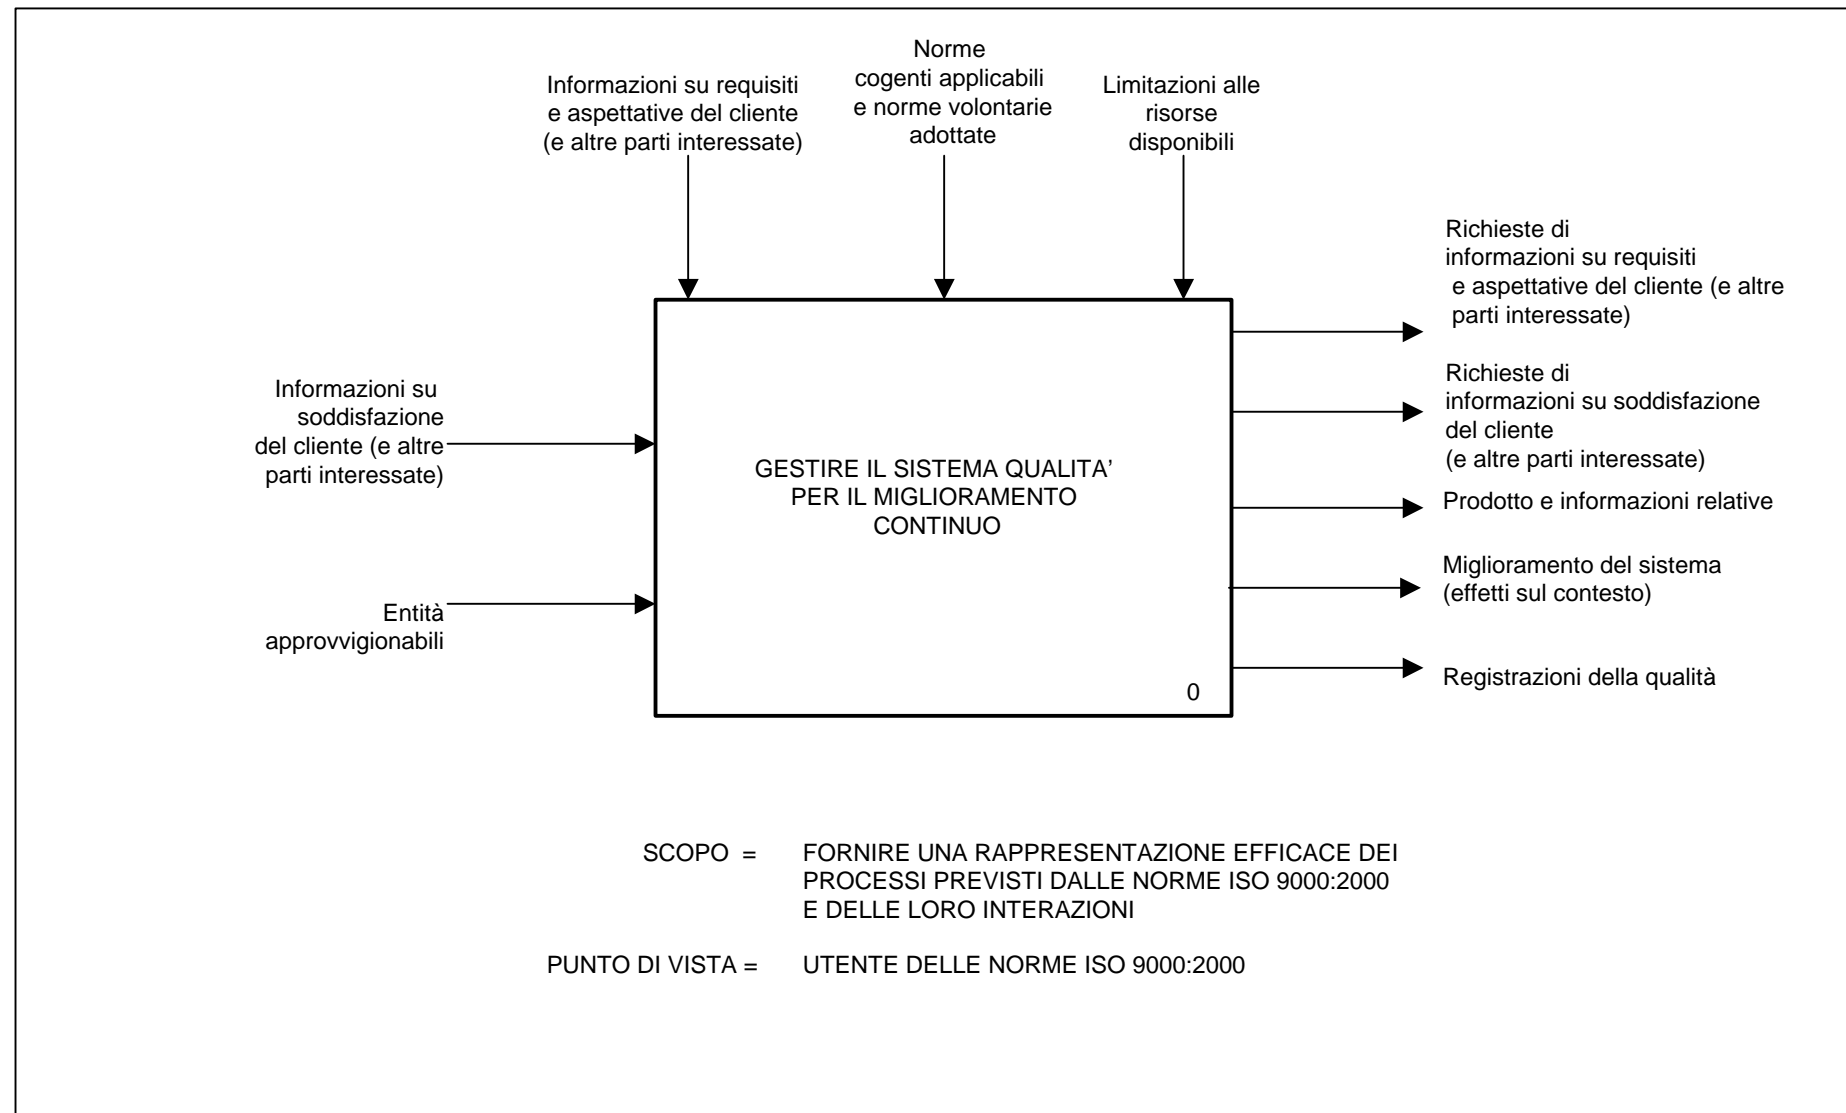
Informazioni su requisiti e aspettative del cliente (e altre parti interessate)

Norme cogenti applicabili e norme volontarie adottate

Limitazioni alle risorse disponibili

Informazioni su soddisfazione del cliente (e altre parti interessate)

Entità approvvigionabili

GESTIRE IL SISTEMA QUALITA' PER IL MIGLIORAMENTO CONTINUO

0

Richieste di informazioni su requisiti e aspettative del cliente (e altre parti interessate)

Richieste di informazioni su soddisfazione del cliente (e altre parti interessate)

Prodotto e informazioni relative

Miglioramento del sistema (effetti sul contesto)

Registrazioni della qualità

SCOPO = FORNIRE UNA RAPPRESENTAZIONE EFFICACE DEI PROCESSI PREVISTI DALLE NORME ISO 9000:2000 E DELLE LORO INTERAZIONI

PUNTO DI VISTA = UTENTE DELLE NORME ISO 9000:2000